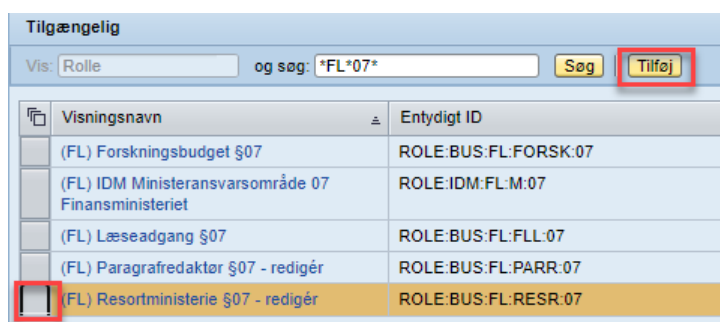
Tilgængelig

Vis: Rolle og søg: *FL*07* Søg Tilføj

| | Visningsnavn | Entydigt ID |
|---|---|---|
| | (FL) Forskningsbudget §07 | ROLE:BUS:FL:FORSK:07 |
| | (FL) IDM Ministeransvarsområde 07 Finansministeriet | ROLE:IDM:FL:M:07 |
| | (FL) Læseadgang §07 | ROLE:BUS:FL:FLL:07 |
| | (FL) Paragrafredaktør §07 - redigér | ROLE:BUS:FL:PARR:07 |
| | (FL) Resortministerie §07 - redigér | ROLE:BUS:FL:RESR:07 |